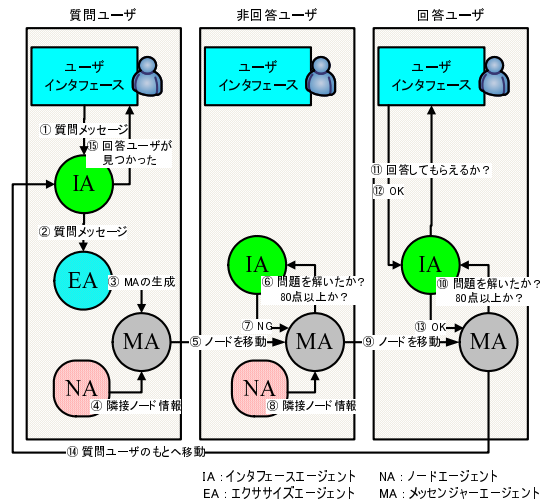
質問ユーザ

非回答ユーザ

回答ユーザ

ユーザ
インタフェース

ユーザ
インタフェース

ユーザ
インタフェース

① 質問メッセージ

⑮ 回答ユーザが
見つかった

IA

② 質問メッセージ

EA

③ MAの生成

MA

NA

④ 隣接ノード情報

⑤ ノードを移動

IA

⑥ 問題を解いたか？
80点以上か？

⑦ NG

MA

NA

⑧ 隣接ノード情報

⑨ ノードを移動

⑪ 回答してもらえるか？

⑫ OK

IA

⑩ 問題を解いたか？
80点以上か？

⑬ OK

MA

⑭ 質問ユーザのもとへ移動

IA：インタフェースエージェント　　NA：ノードエージェント
EA：エクササイズエージェント　　MA：メッセンジャーエージェント